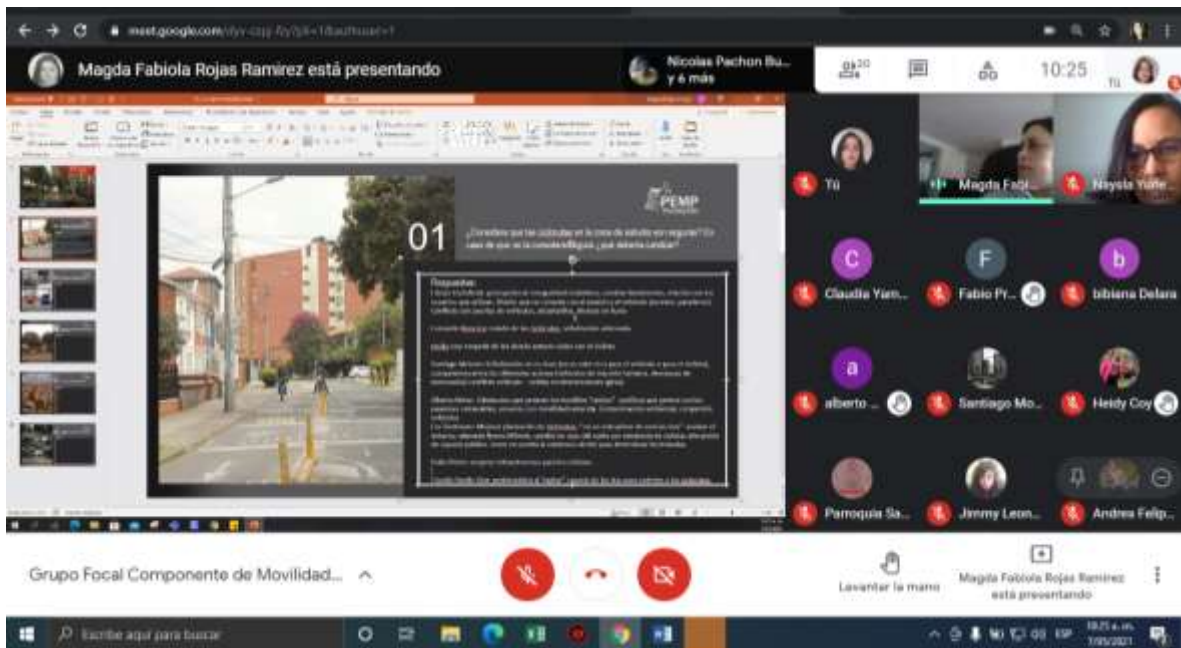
meet.google.com/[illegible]

Magda Fabiola Rojas Ramirez está presentando

Nicolas Pachon Bu... y 6 más

20

10:25

Tú

01

PEMP

¿Considera que las ciclorutas en la zona de estudio son seguras? En caso de que no lo considere seguro, ¿qué debería cambiar?

Respuestas:

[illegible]

Tú

Magda Fabi...

Naysla Yaile...

Claudia Yam...

Fabio Pr...

bibiana Delara

alberto ...

Santiago Mo...

Heidy Coy

Parroquia Sa...

Jimmy Leon...

Andrea Felip...

Grupo Focal Componente de Movilidad...

Levantar la mano

Magda Fabiola Rojas Ramirez está presentando

Escribe aquí para buscar

ESP

10:25 a. m.

7/05/2021